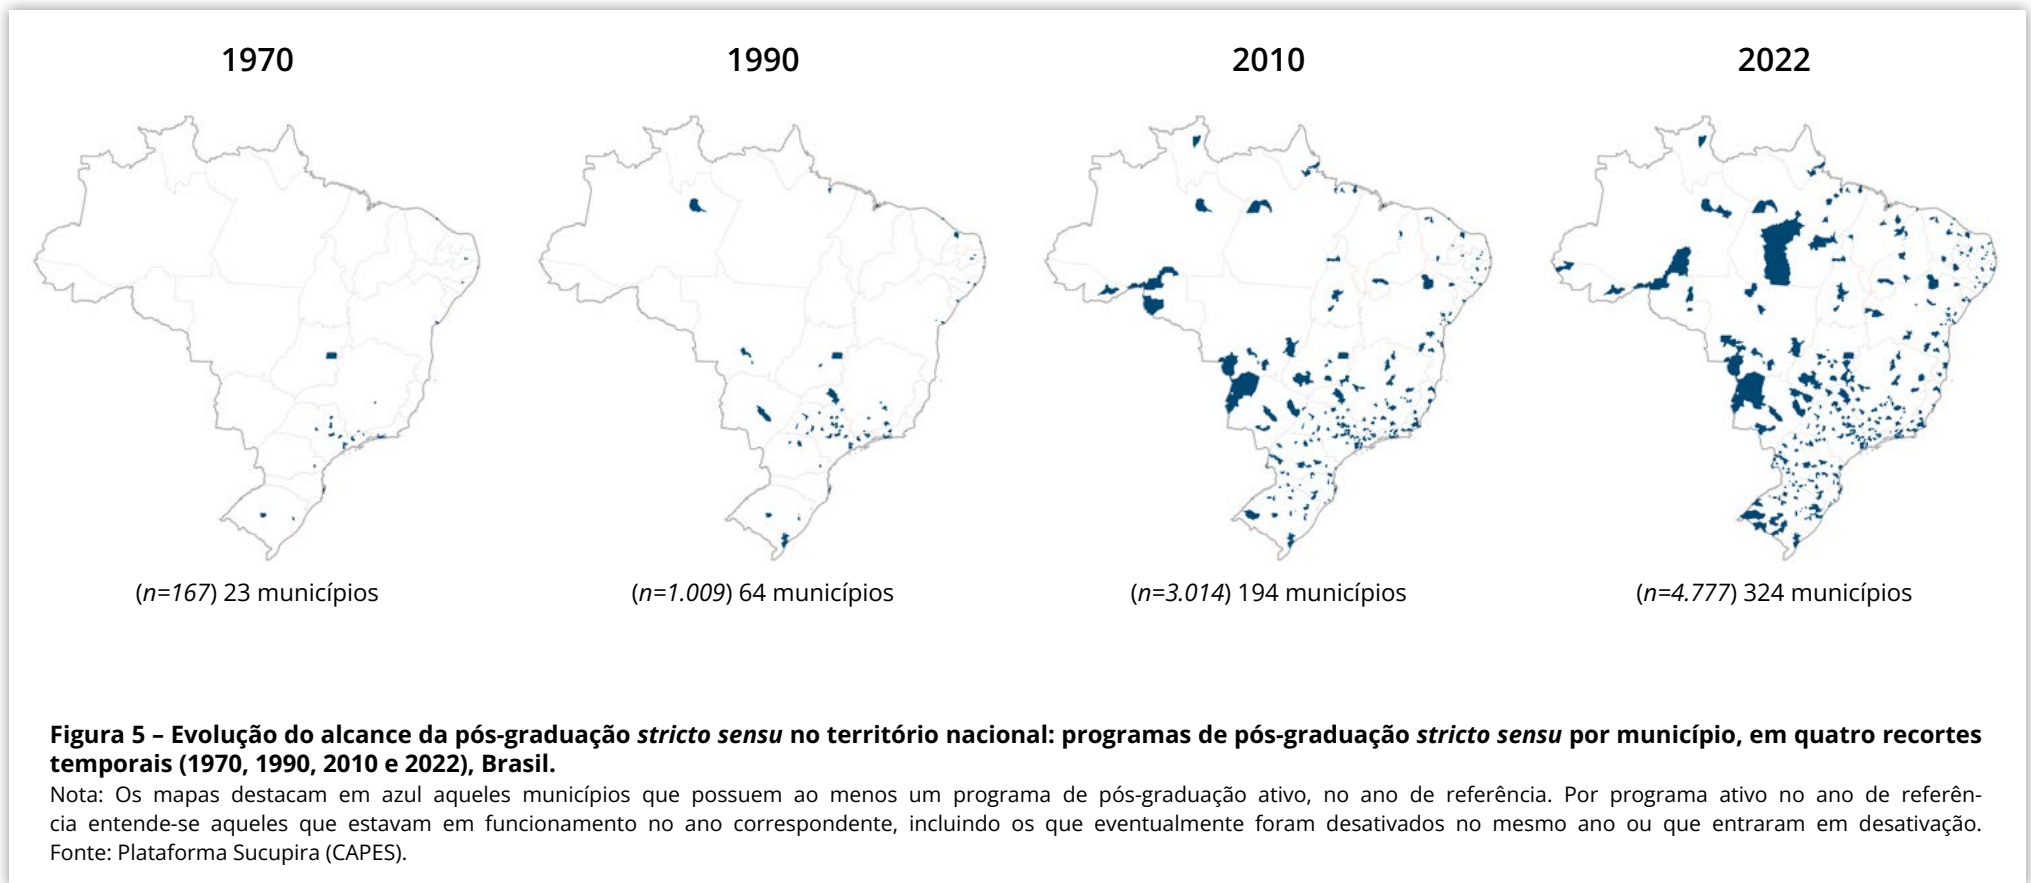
1970

1990

2010

2022

($n$=167) 23 municípios

($n$=1.009) 64 municípios

($n$=3.014) 194 municípios

($n$=4.777) 324 municípios

**Figura 5 – Evolução do alcance da pós-graduação *stricto sensu* no território nacional: programas de pós-graduação *stricto sensu* por município, em quatro recortes temporais (1970, 1990, 2010 e 2022), Brasil.**
Nota: Os mapas destacam em azul aqueles municípios que possuem ao menos um programa de pós-graduação ativo, no ano de referência. Por programa ativo no ano de referência entende-se aqueles que estavam em funcionamento no ano correspondente, incluindo os que eventualmente foram desativados no mesmo ano ou que entraram em desativação.
Fonte: Plataforma Sucupira (CAPES).